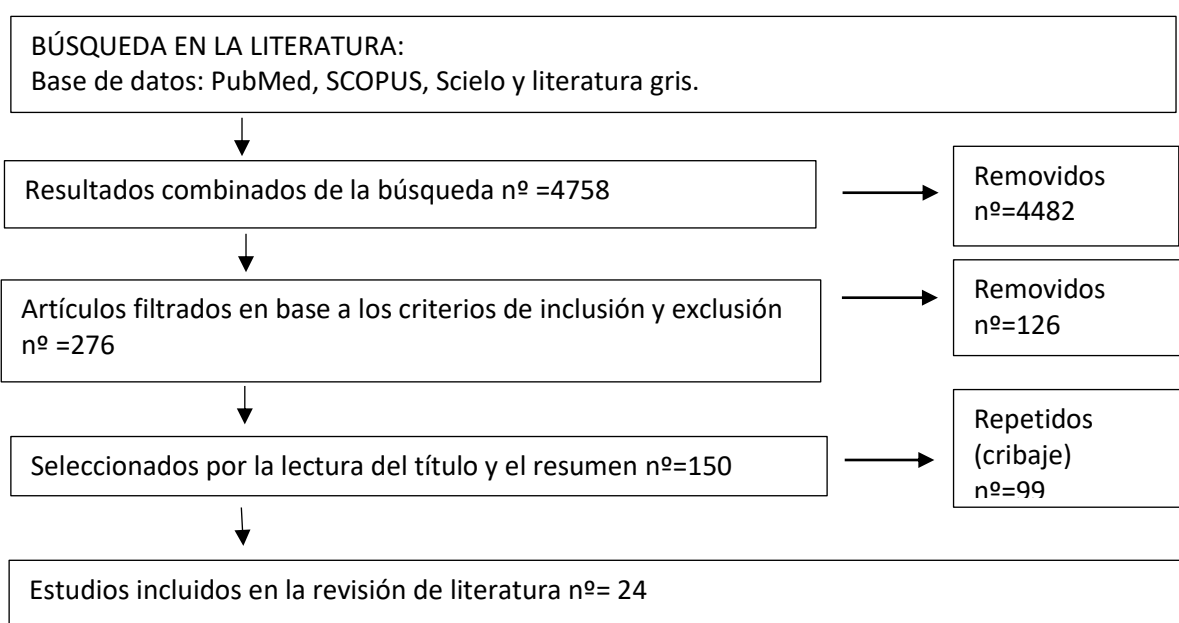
BÚSQUEDA EN LA LITERATURA:
Base de datos: PubMed, SCOPUS, Scielo y literatura gris.

Resultados combinados de la búsqueda nº =4758

Removidos nº=4482

Artículos filtrados en base a los criterios de inclusión y exclusión nº =276

Removidos nº=126

Seleccionados por la lectura del título y el resumen nº=150

Repetidos (cribaje) nº=99

Estudios incluidos en la revisión de literatura nº= 24